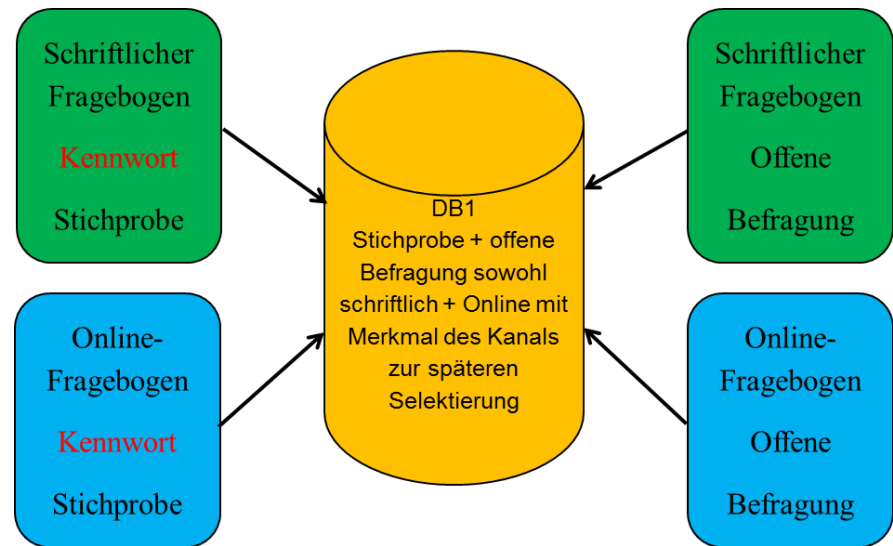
Schriftlicher Fragebogen

Kennwort

Stichprobe

Online-Fragebogen

Kennwort

Stichprobe

DB1
Stichprobe + offene Befragung sowohl schriftlich + Online mit Merkmal des Kanals zur späteren Selektierung

Schriftlicher Fragebogen

Offene

Befragung

Online-Fragebogen

Offene

Befragung